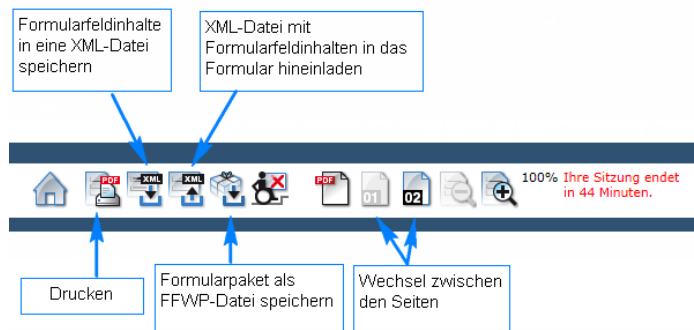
Formularfeldinhalte in eine XML-Datei speichern

XML-Datei mit Formularfeldinhalten in das Formular hineinladen

PDF XML XML PDF 01 02

100% Ihre Sitzung endet in 44 Minuten.

Drucken

Formularpaket als FFWP-Datei speichern

Wechsel zwischen den Seiten